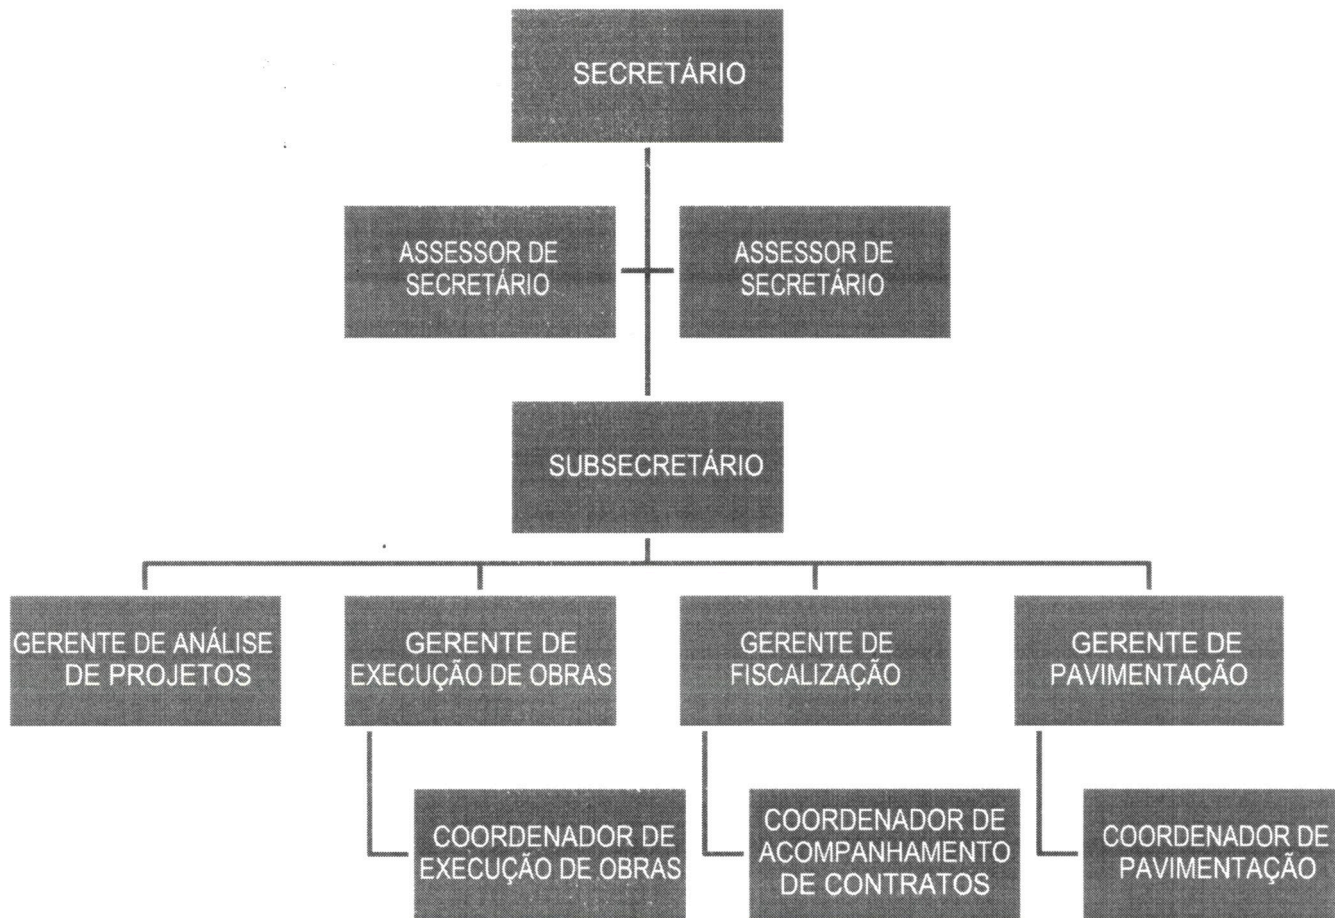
SECRETÁRIO

ASSESSOR DE SECRETÁRIO

ASSESSOR DE SECRETÁRIO

SUBSECRETÁRIO

GERENTE DE ANÁLISE DE PROJETOS

GERENTE DE EXECUÇÃO DE OBRAS

GERENTE DE FISCALIZAÇÃO

GERENTE DE PAVIMENTAÇÃO

COORDENADOR DE EXECUÇÃO DE OBRAS

COORDENADOR DE ACOMPANHAMENTO DE CONTRATOS

COORDENADOR DE PAVIMENTAÇÃO